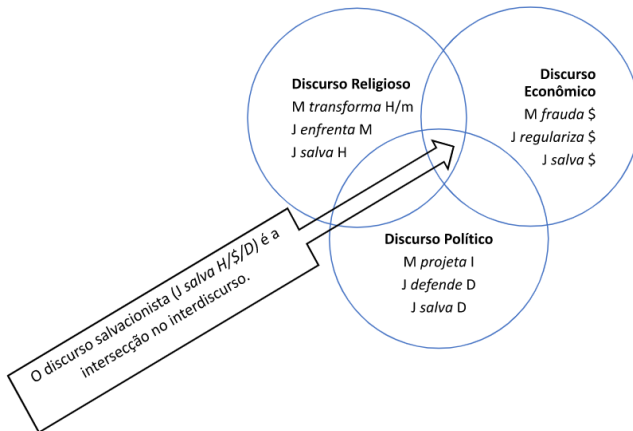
Discurso Religioso
M *transforma* H/m
J *enfrenta* M
J *salva* H

Discurso Econômico
M *frauda* $
J *regulariza* $
J *salva* $

Discurso Político
M *projeta* I
J *defende* D
J *salva* D

O discurso salvacionista (*J salva H/$/D*) é a intersecção no interdiscurso.